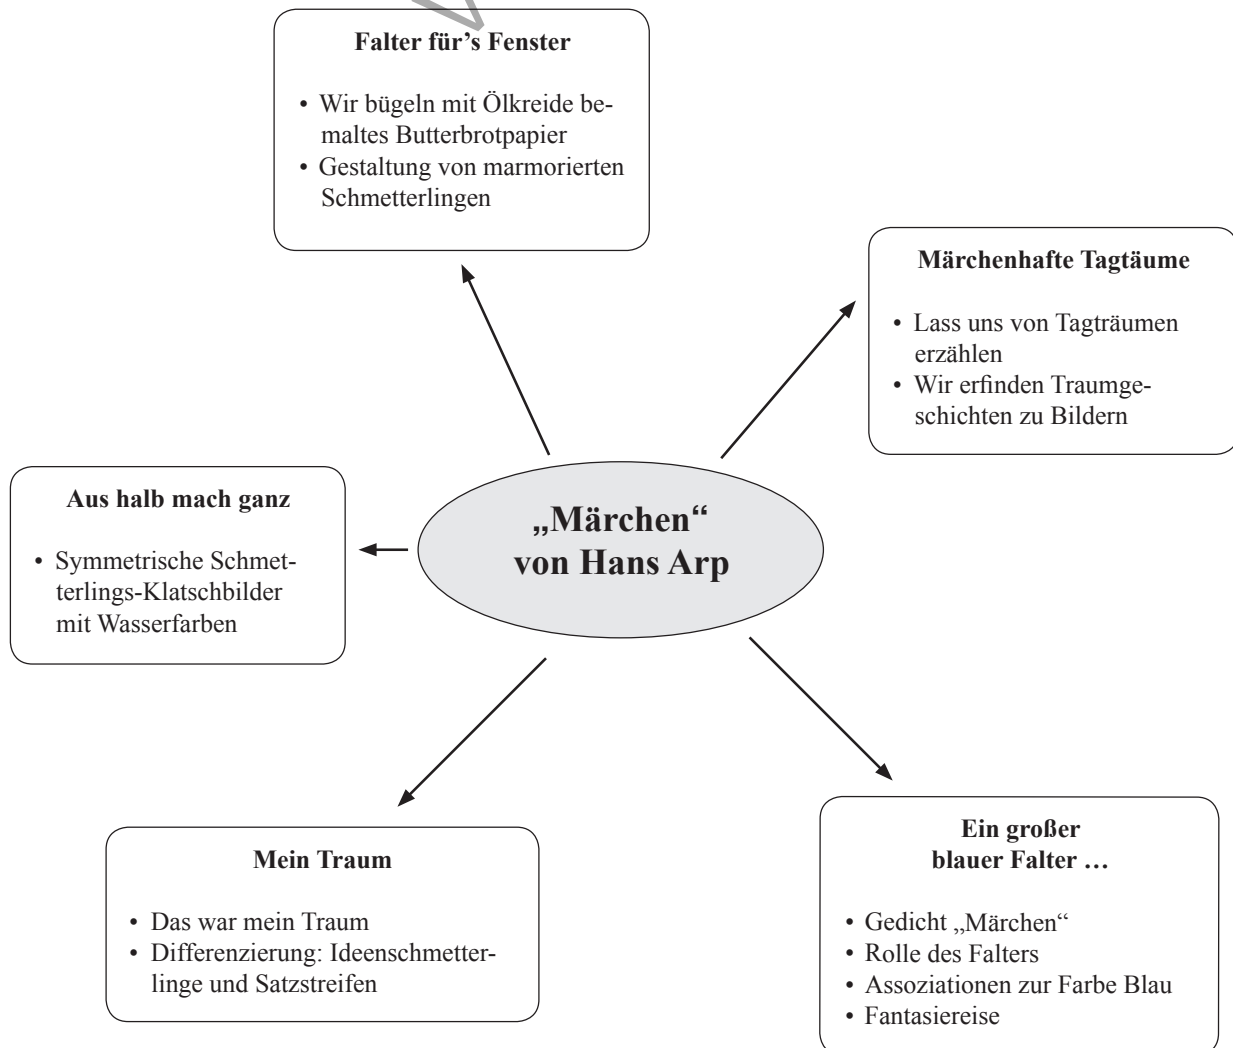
**Falter für's Fenster**

- Wir bügeln mit Ölkreide bemaltes Butterbrotpapier
- Gestaltung von marmorierten Schmetterlingen

**Märchenhafte Tagtäume**

- Lass uns von Tagträumen erzählen
- Wir erfinden Traumgeschichten zu Bildern

**Aus halb mach ganz**

- Symmetrische Schmetterlings-Klatschbilder mit Wasserfarben

**„Märchen" von Hans Arp**

**Mein Traum**

- Das war mein Traum
- Differenzierung: Ideenschmetterlinge und Satzstreifen

**Ein großer blauer Falter …**

- Gedicht „Märchen"
- Rolle des Falters
- Assoziationen zur Farbe Blau
- Fantasiereise